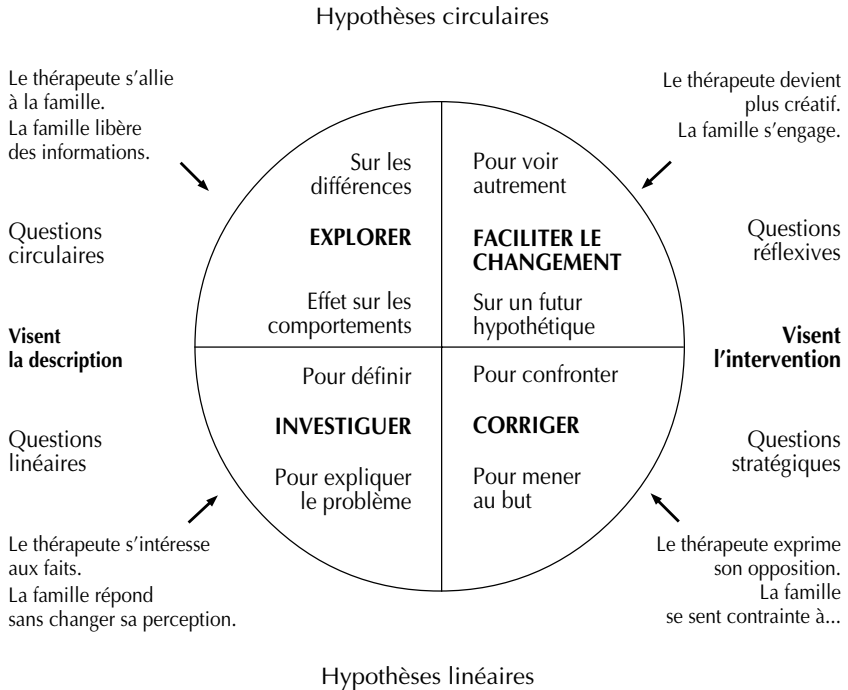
Hypothèses circulaires

Le thérapeute s'allie à la famille.
La famille libère des informations.

Le thérapeute devient plus créatif.
La famille s'engage.

Sur les différences

EXPLORER

Effet sur les comportements

Pour voir autrement

FACILITER LE CHANGEMENT

Sur un futur hypothétique

Questions circulaires

Questions réflexives

Visent la description

Visent l'intervention

Pour définir

INVESTIGUER

Pour expliquer le problème

Pour confronter

CORRIGER

Pour mener au but

Questions linéaires

Questions stratégiques

Le thérapeute s'intéresse aux faits.
La famille répond sans changer sa perception.

Le thérapeute exprime son opposition.
La famille se sent contrainte à...

Hypothèses linéaires